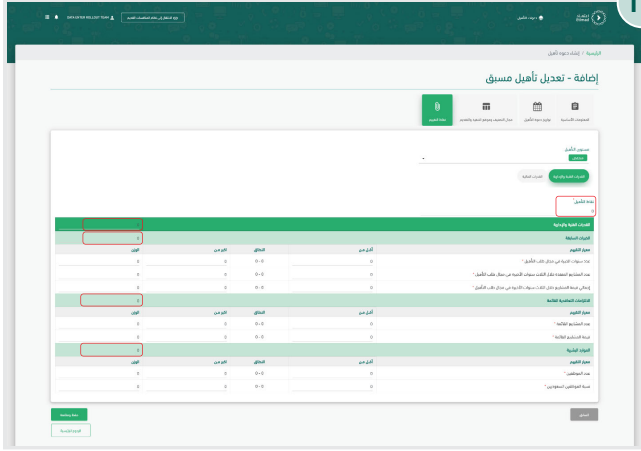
اعتماد
Etimad

دعوات تأهيل

DATA ENTRY ROLLOUT TEAM

الرئيسية / إنشاء دعوة تأهيل

إضافة - تعديل تأهيل مسبق

المعلومات الأساسية
تواريخ دعوة التأهيل
مجال التصنيف وموقع التنفيذ والتقديم
معايير التقييم

مستوى التأهيل
متوسط

القدرات الفنية والإدارية
القدرات المالية

نقاط التأهيل *

القدرات الفنية والإدارية

الخبرات السابقة

| معيار التقييم | أقل من | النطاق | الأكبر من | الوزن |
|---|---|---|---|---|
| عدد سنوات الخبرة في مجال طلب التأهيل * | 0 | 0 - 0 | 0 | 0 |
| عدد المشاريع المنفذة خلال الثلاث سنوات الأخيرة في مجال طلب التأهيل * | 0 | 0 - 0 | 0 | 0 |
| إجمالي قيمة المشاريع خلال الثلاث سنوات الأخيرة في مجال طلب التأهيل * | 0 | 0 - 0 | 0 | 0 |

الالتزامات التعاقدية القائمة

| معيار التقييم | أقل من | النطاق | الأكبر من | الوزن |
|---|---|---|---|---|
| عدد المشاريع القائمة * | 0 | 0 - 0 | 0 | 0 |
| قيمة المشاريع القائمة * | 0 | 0 - 0 | 0 | 0 |

الموارد البشرية

| معيار التقييم | أقل من | النطاق | الأكبر من | الوزن |
|---|---|---|---|---|
| عدد الموظفين * | 0 | 0 - 0 | 0 | 0 |
| نسبة الموظفين السعوديين * | 0 | 0 - 0 | 0 | 0 |

السابق
حفظ ومتابعة
الرجوع للرئيسية